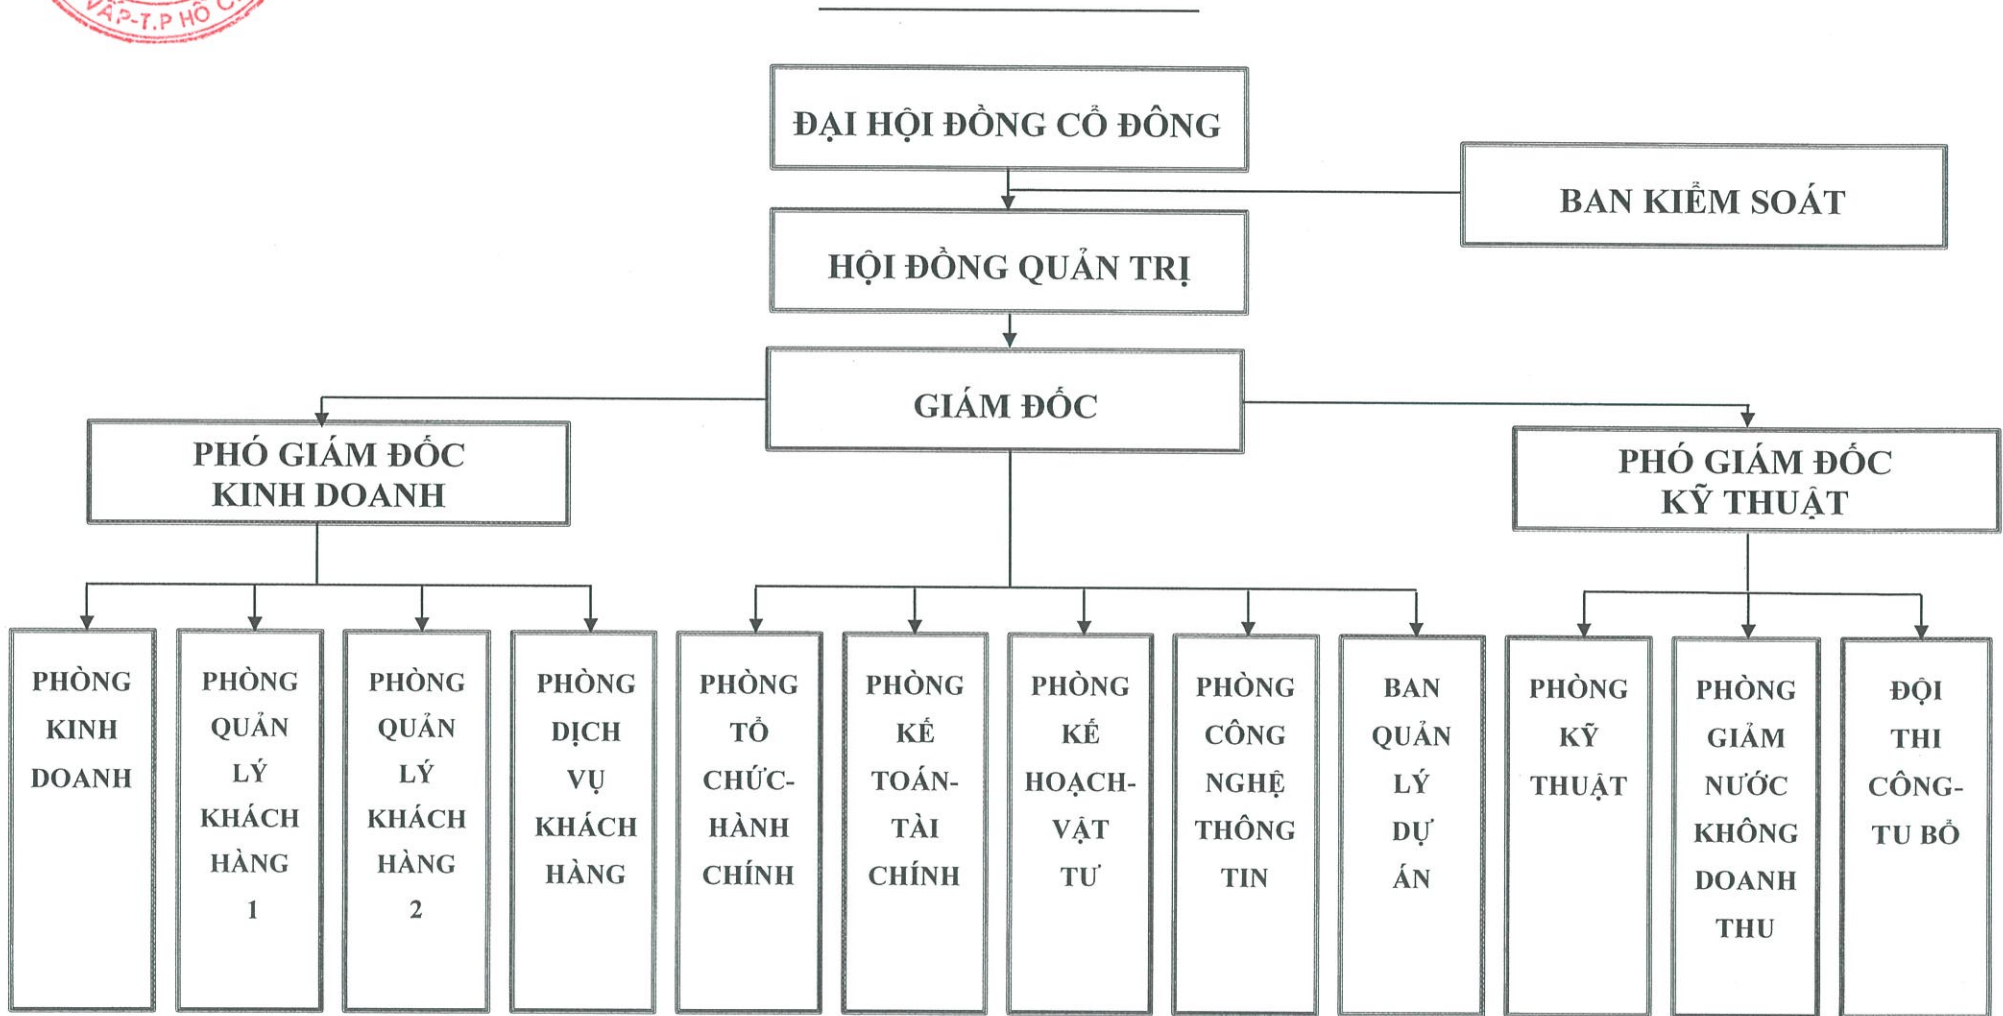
VẤP-T.P HỒ C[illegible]

ĐẠI HỘI ĐỒNG CỔ ĐÔNG

BAN KIỂM SOÁT

HỘI ĐỒNG QUẢN TRỊ

GIÁM ĐỐC

PHÓ GIÁM ĐỐC KINH DOANH

PHÓ GIÁM ĐỐC KỸ THUẬT

PHÒNG KINH DOANH

PHÒNG QUẢN LÝ KHÁCH HÀNG 1

PHÒNG QUẢN LÝ KHÁCH HÀNG 2

PHÒNG DỊCH VỤ KHÁCH HÀNG

PHÒNG TỔ CHỨC-HÀNH CHÍNH

PHÒNG KẾ TOÁN-TÀI CHÍNH

PHÒNG KẾ HOẠCH-VẬT TƯ

PHÒNG CÔNG NGHỆ THÔNG TIN

BAN QUẢN LÝ DỰ ÁN

PHÒNG KỸ THUẬT

PHÒNG GIẢM NƯỚC KHÔNG DOANH THU

ĐỘI THI CÔNG-TU BỔ